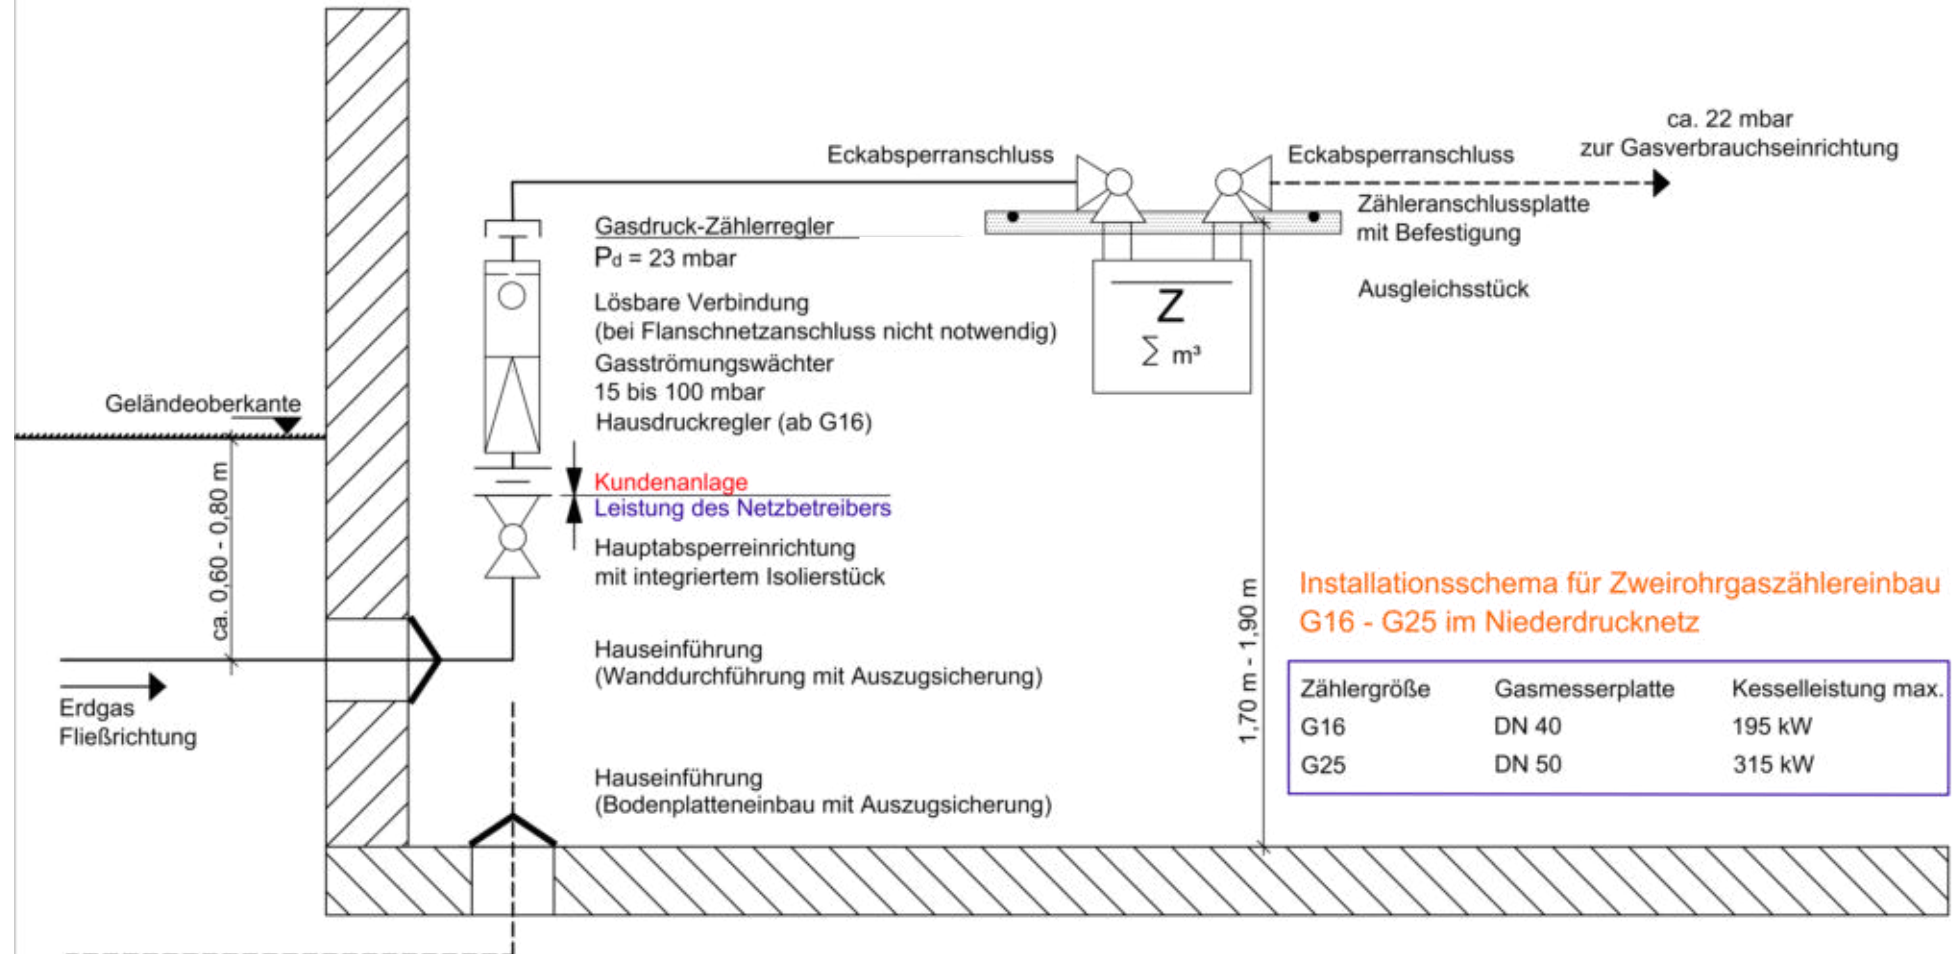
ca. 22 mbar
zur Gasverbrauchseinrichtung

Eckabsperranschluss

Eckabsperranschluss

Zähleranschlussplatte
mit Befestigung

Ausgleichsstück

Gasdruck-Zählerregler
$P_d$ = 23 mbar

Lösbare Verbindung
(bei Flanschnetzanschluss nicht notwendig)

Gasströmungswächter
15 bis 100 mbar

Hausdruckregler (ab G16)

Z
$\sum$ m³

Geländeoberkante

ca. 0,60 - 0,80 m

Kundenanlage
Leistung des Netzbetreibers

Hauptabsperreinrichtung
mit integriertem Isolierstück

Installationsschema für Zweirohrgaszählereinbau
G16 - G25 im Niederdrucknetz

Hauseinführung
(Wanddurchführung mit Auszugsicherung)

Erdgas
Fließrichtung

1,70 m - 1,90 m

| Zählergröße | Gasmesserplatte | Kesselleistung max. |
|---|---|---|
| G16 | DN 40 | 195 kW |
| G25 | DN 50 | 315 kW |

Hauseinführung
(Bodenplatteneinbau mit Auszugsicherung)